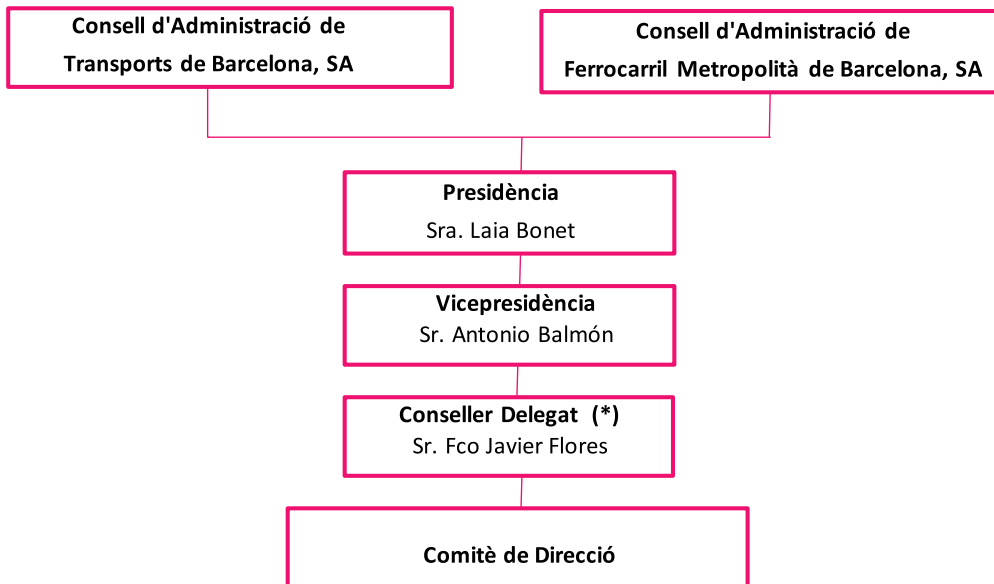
Consell d'Administració de Transports de Barcelona, SA

Consell d'Administració de Ferrocarril Metropolità de Barcelona, SA

Presidència
Sra. Laia Bonet

Vicepresidència
Sr. Antonio Balmón

Conseller Delegat (*)
Sr. Fco Javier Flores

Comitè de Direcció